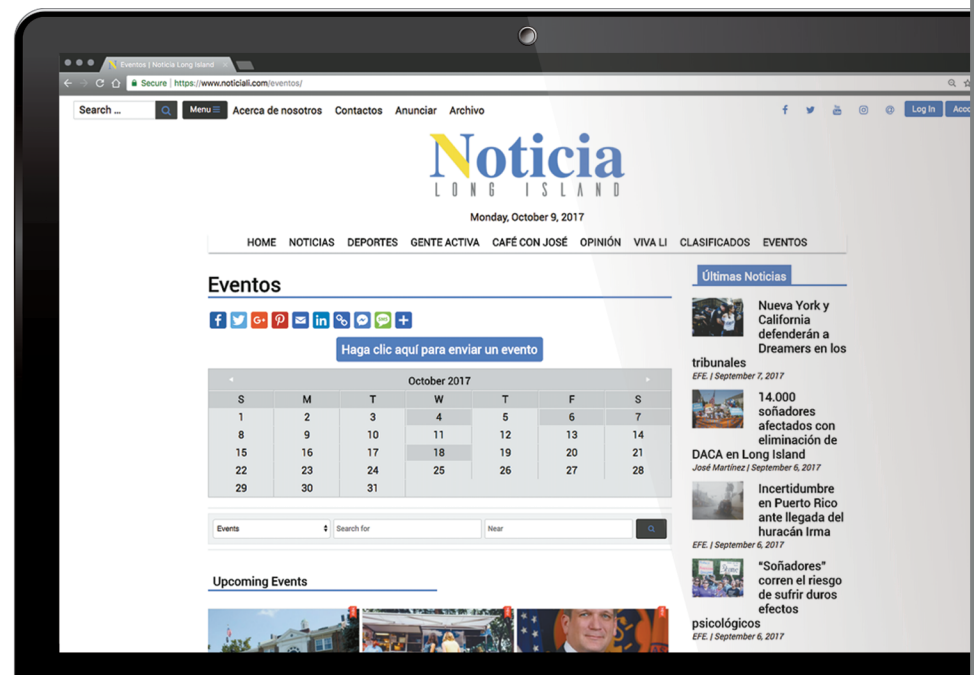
Eventos | Noticia Long Island

Secure | https://www.noticiali.com/eventos/

Search ...

Menu

Acerca de nosotros Contactos Anunciar Archivo

Log In Acc

Noticia
LONG ISLAND

Monday, October 9, 2017

HOME NOTICIAS DEPORTES GENTE ACTIVA CAFÉ CON JOSÉ OPINIÓN VIVA LI CLASIFICADOS EVENTOS

Eventos

Haga clic aquí para enviar un evento

October 2017

| S | M | T | W | T | F | S |
|---|---|---|---|---|---|---|
| 1 | 2 | 3 | 4 | 5 | 6 | 7 |
| 8 | 9 | 10 | 11 | 12 | 13 | 14 |
| 15 | 16 | 17 | 18 | 19 | 20 | 21 |
| 22 | 23 | 24 | 25 | 26 | 27 | 28 |
| 29 | 30 | 31 | | | | |

Events

Search for

Near

Upcoming Events

Últimas Noticias

Nueva York y California defenderán a Dreamers en los tribunales
EFE. | September 7, 2017

14.000 soñadores afectados con eliminación de DACA en Long Island
José Martínez | September 6, 2017

Incertidumbre en Puerto Rico ante llegada del huracán Irma
EFE. | September 6, 2017

"Soñadores" corren el riesgo de sufrir duros efectos psicológicos
EFE. | September 6, 2017